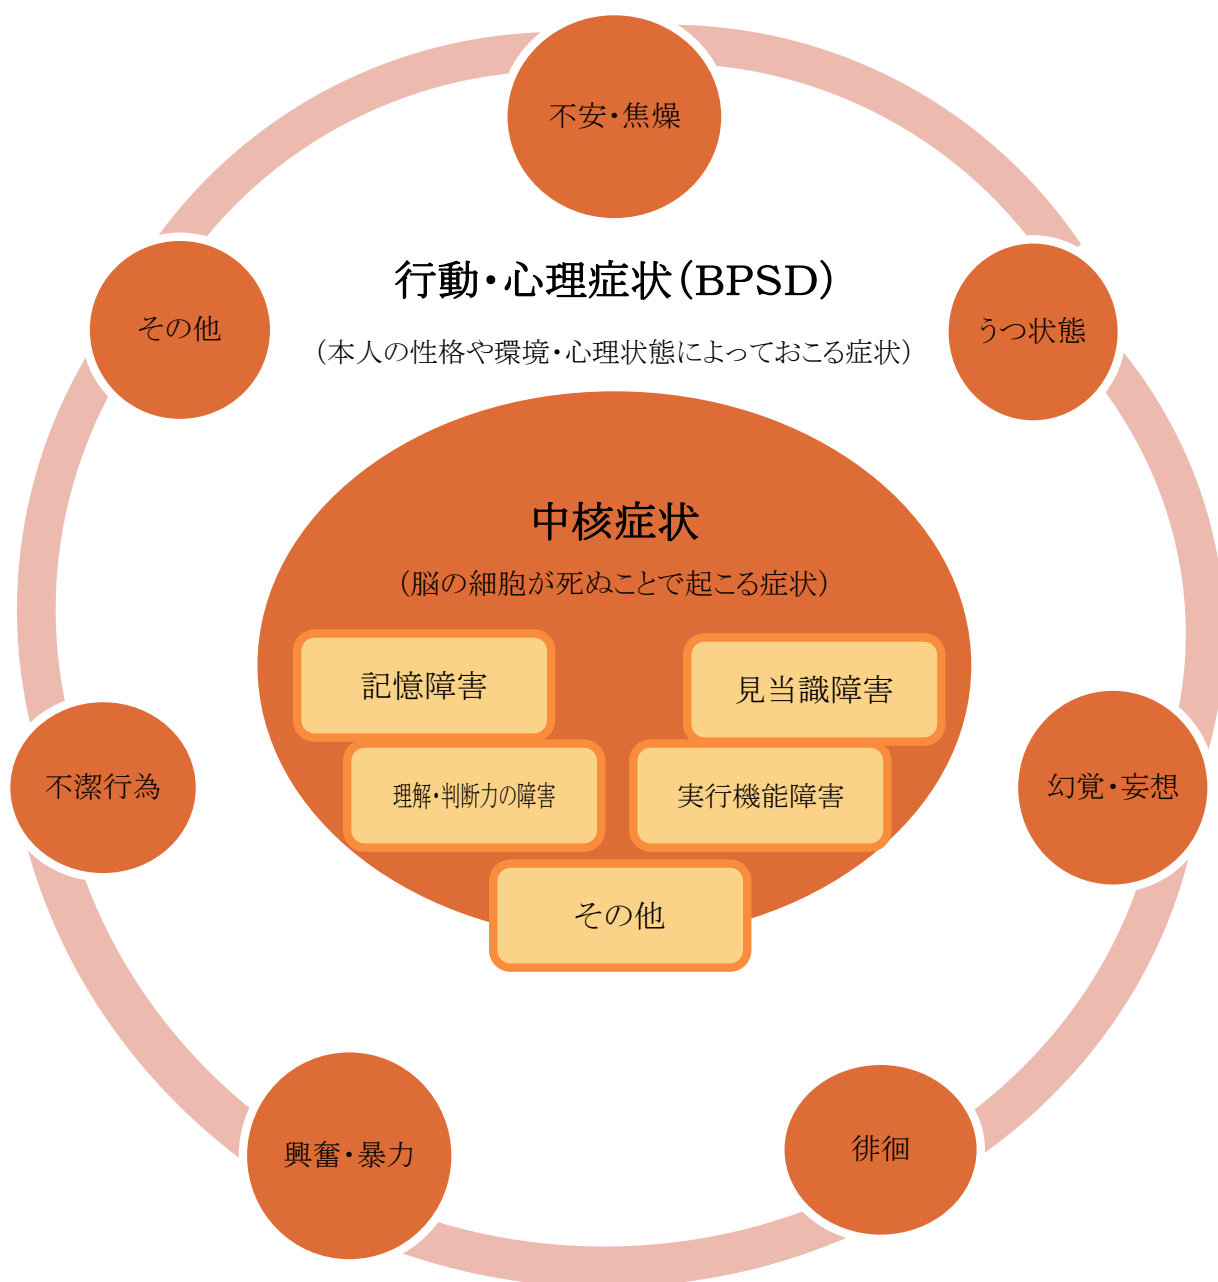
不安・焦燥

その他

行動・心理症状（BPSD）

（本人の性格や環境・心理状態によっておこる症状）

うつ状態

中核症状

（脳の細胞が死ぬことで起こる症状）

記憶障害

見当識障害

理解・判断力の障害

実行機能障害

その他

不潔行為

幻覚・妄想

興奮・暴力

徘徊